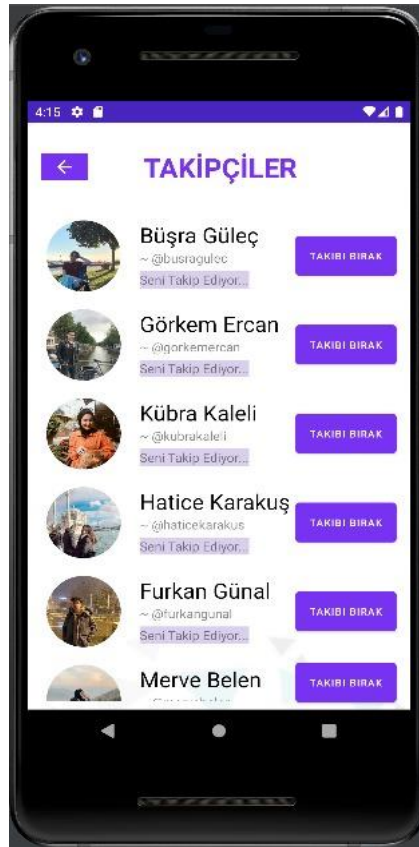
4:15

←

TAKİPÇİLER

Büşra Güleç
~ @busragulec
Seni Takip Ediyor...
TAKIBI BIRAK

Görkem Ercan
~ @gorkemercan
Seni Takip Ediyor...
TAKIBI BIRAK

Kübra Kaleli
~ @kubrakaleli
Seni Takip Ediyor...
TAKIBI BIRAK

Hatice Karakuş
~ @haticekarakus
Seni Takip Ediyor...
TAKIBI BIRAK

Furkan Günal
~ @furkangunal
Seni Takip Ediyor...
TAKIBI BIRAK

Merve Belen
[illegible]
TAKIBI BIRAK